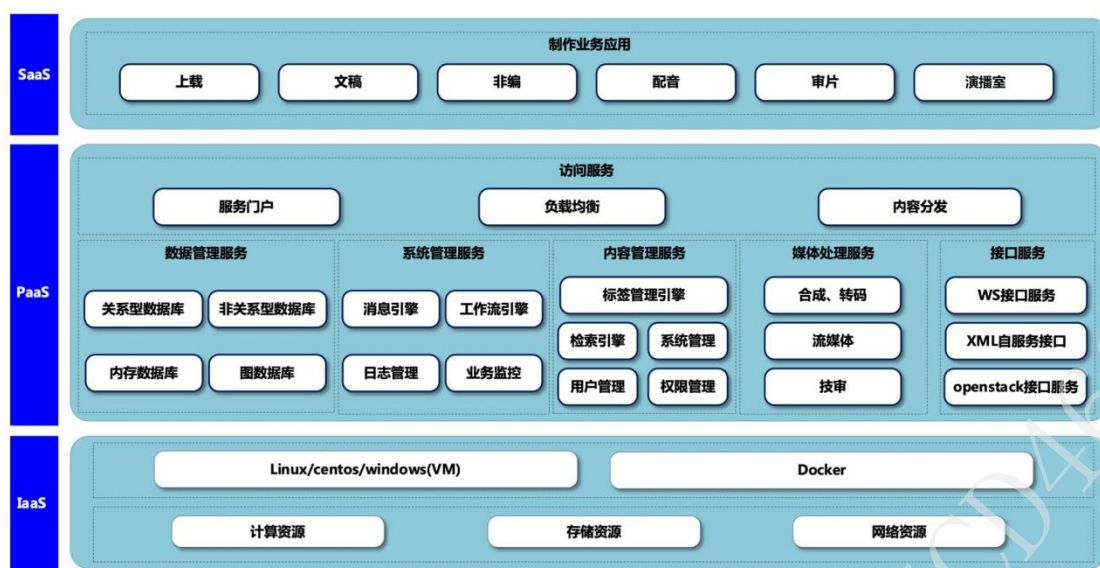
SaaS

制作业务应用

上载
文稿
非编
配音
审片
演播室

PaaS

访问服务

服务门户
负载均衡
内容分发

数据管理服务

关系型数据库
非关系型数据库
内存数据库
图数据库

系统管理服务

消息引擎
工作流引擎
日志管理
业务监控

内容管理服务

标签管理引擎
检索引擎
系统管理
用户管理
权限管理

媒体处理服务

合成、转码
流媒体
技审

接口服务

WS接口服务
XML自服务接口
openstack接口服务

IaaS

Linux/centos/windows(VM)
Docker

计算资源
存储资源
网络资源